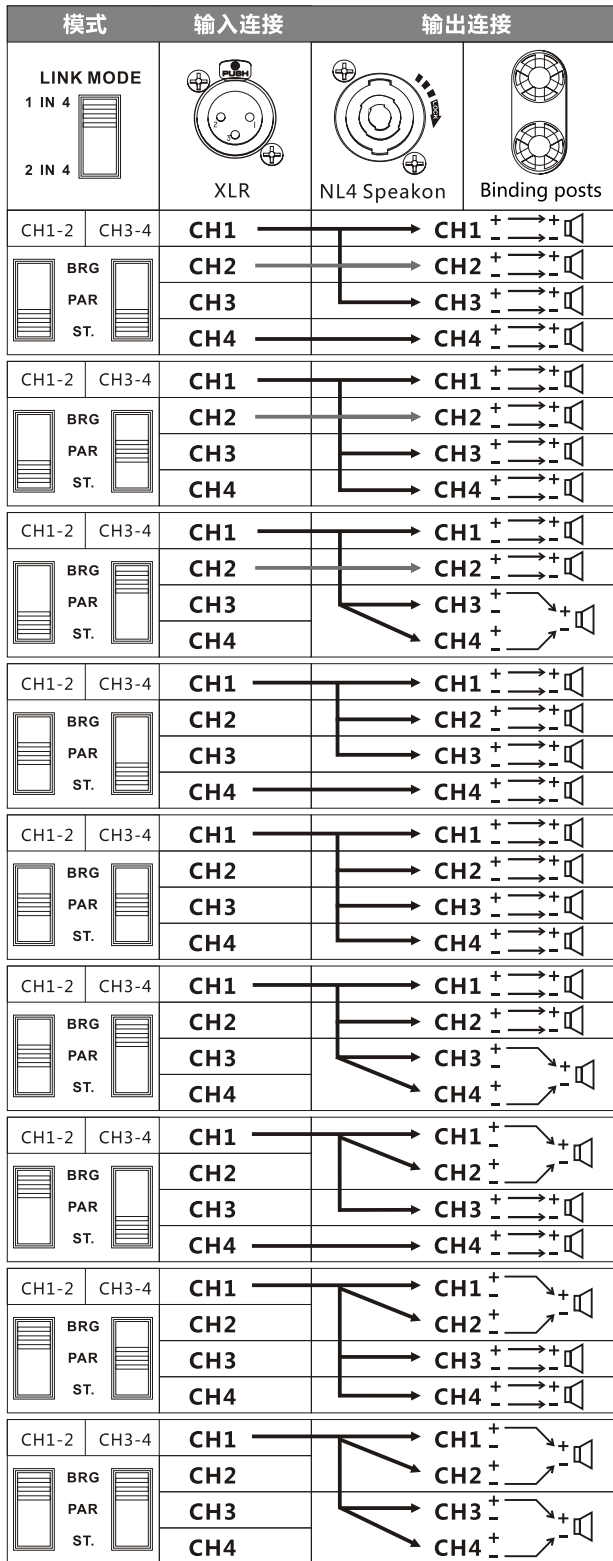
| 模式 | 输入连接 | 输出连接 | |
|---|---|---|---|
| LINK MODE 1 IN 4 2 IN 4 | PUSH XLR | NL4 Speakon | Binding posts |

CH1-2 CH3-4
BRG PAR ST.
CH1 → CH1 + - → + -
CH2 → CH2 + - → + -
CH3 → CH3 + - → + -
CH4 → CH4 + - → + -

CH1-2 CH3-4
BRG PAR ST.
CH1 → CH1 + - → + -
CH2 → CH2 + - → + -
CH3 → CH3 + - → + -
CH4 → CH4 + - → + -

CH1-2 CH3-4
BRG PAR ST.
CH1 → CH1 + - → + -
CH2 → CH2 + - → + -
CH3 → CH3 + - + -
CH4 → CH4 + -

CH1-2 CH3-4
BRG PAR ST.
CH1 → CH1 + - → + -
CH2 → CH2 + - → + -
CH3 → CH3 + - → + -
CH4 → CH4 + - → + -

CH1-2 CH3-4
BRG PAR ST.
CH1 → CH1 + - → + -
CH2 → CH2 + - → + -
CH3 → CH3 + - → + -
CH4 → CH4 + - → + -

CH1-2 CH3-4
BRG PAR ST.
CH1 → CH1 + - → + -
CH2 → CH2 + - → + -
CH3 → CH3 + - + -
CH4 → CH4 + -

CH1-2 CH3-4
BRG PAR ST.
CH1 → CH1 + - + -
CH2 → CH2 + -
CH3 → CH3 + - → + -
CH4 → CH4 + - → + -

CH1-2 CH3-4
BRG PAR ST.
CH1 → CH1 + - + -
CH2 → CH2 + -
CH3 → CH3 + - → + -
CH4 → CH4 + - → + -

CH1-2 CH3-4
BRG PAR ST.
CH1 → CH1 + - + -
CH2 → CH2 + -
CH3 → CH3 + - + -
CH4 → CH4 + -